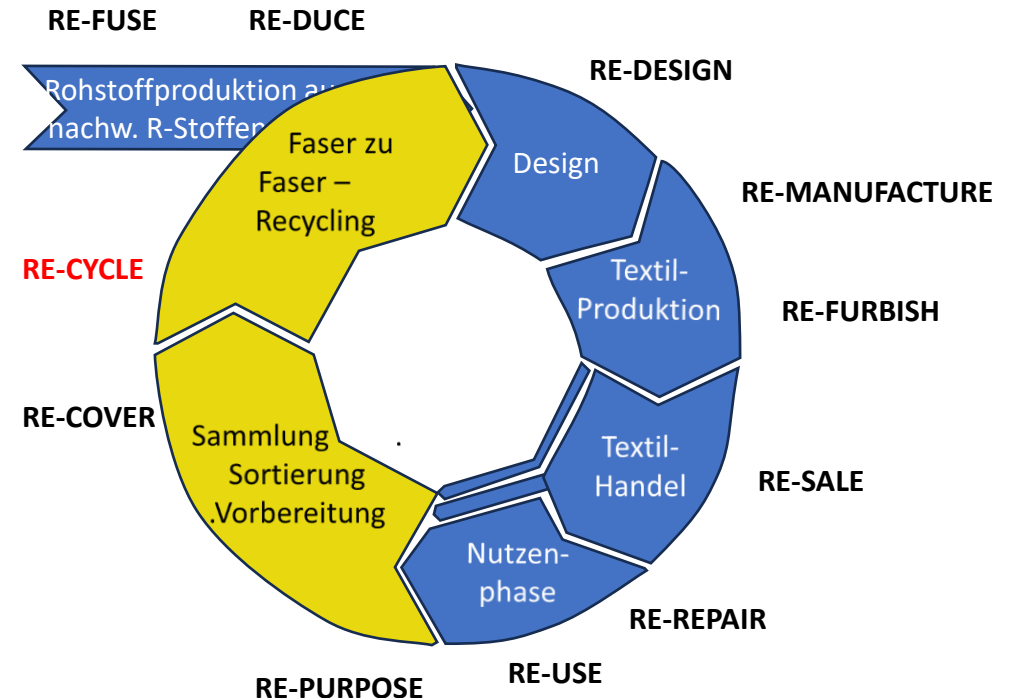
RE-FUSE RE-DUCE

Rohstoffproduktion au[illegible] nachw. R-Stoffen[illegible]

RE-DESIGN

Faser zu Faser – Recycling

Design

RE-MANUFACTURE

RE-CYCLE

Textil-Produktion

RE-FURBISH

RE-COVER

Sammlung Sortierung .Vorbereitung

Textil-Handel

RE-SALE

Nutzen-phase

RE-REPAIR

RE-USE

RE-PURPOSE